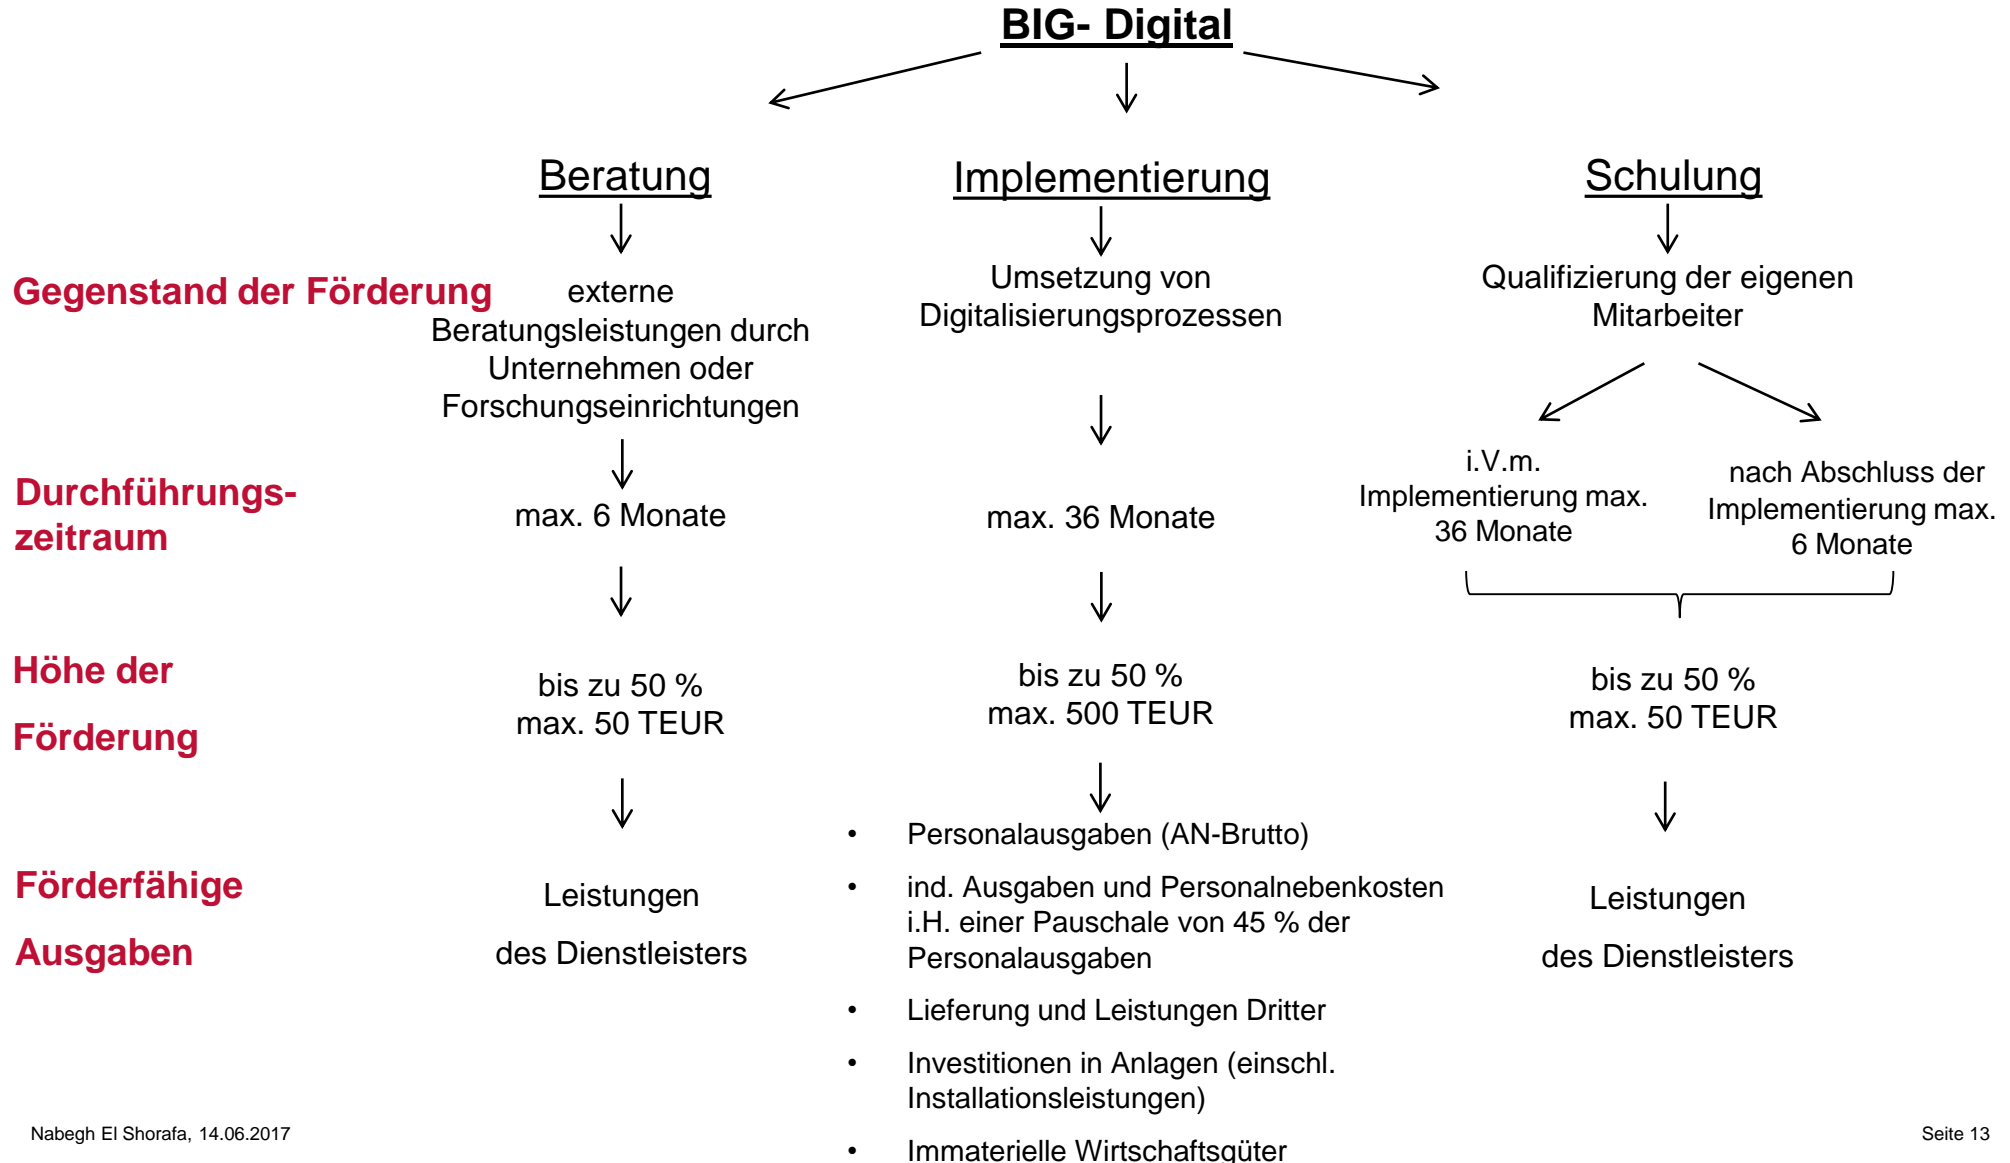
BIG- Digital

Beratung

Implementierung

Schulung

Gegenstand der Förderung

externe Beratungsleistungen durch Unternehmen oder Forschungseinrichtungen

Umsetzung von Digitalisierungsprozessen

Qualifizierung der eigenen Mitarbeiter

Durchführungszeitraum

max. 6 Monate

max. 36 Monate

i.V.m. Implementierung max. 36 Monate

nach Abschluss der Implementierung max. 6 Monate

Höhe der Förderung

bis zu 50 %
max. 50 TEUR

bis zu 50 %
max. 500 TEUR

bis zu 50 %
max. 50 TEUR

Förderfähige Ausgaben

Leistungen des Dienstleisters

- Personalausgaben (AN-Brutto)
- ind. Ausgaben und Personalnebenkosten i.H. einer Pauschale von 45 % der Personalausgaben
- Lieferung und Leistungen Dritter
- Investitionen in Anlagen (einschl. Installationsleistungen)
- Immaterielle Wirtschaftsgüter

Leistungen des Dienstleisters

Nabegh El Shorafa, 14.06.2017

Seite 13